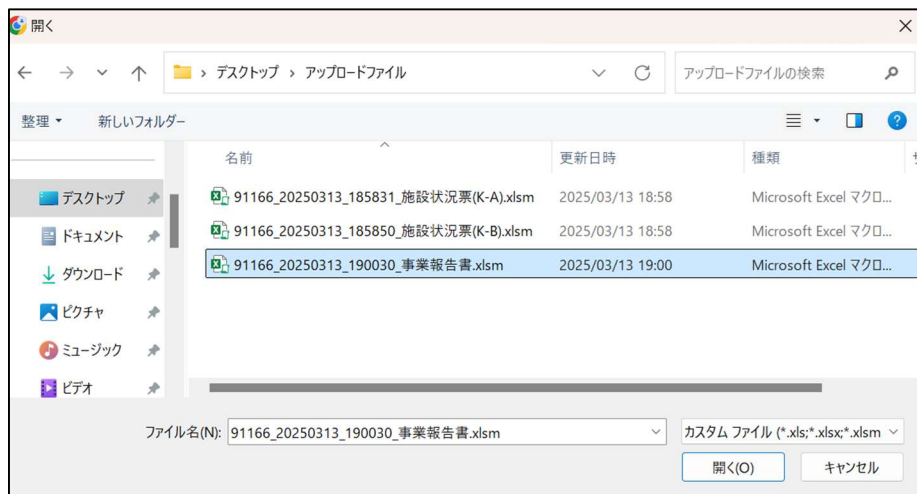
開く

× 

← → ∨ ↑ > デスクトップ > アップロードファイル ∨ C アップロードファイルの検索

整理 ▾ 新しいフォルダー

デスクトップ
ドキュメント
ダウンロード
ピクチャ
ミュージック
ビデオ

| 名前 | 更新日時 | 種類 |
|---|---|---|
| 91166_20250313_185831_施設状況票(K-A).xlsm | 2025/03/13 18:58 | Microsoft Excel マクロ... |
| 91166_20250313_185850_施設状況票(K-B).xlsm | 2025/03/13 18:58 | Microsoft Excel マクロ... |
| 91166_20250313_190030_事業報告書.xlsm | 2025/03/13 19:00 | Microsoft Excel マクロ... |

ファイル名(N): 91166_20250313_190030_事業報告書.xlsm

カスタム ファイル (*.xls;*.xlsx;*.xlsm

開く(O) キャンセル